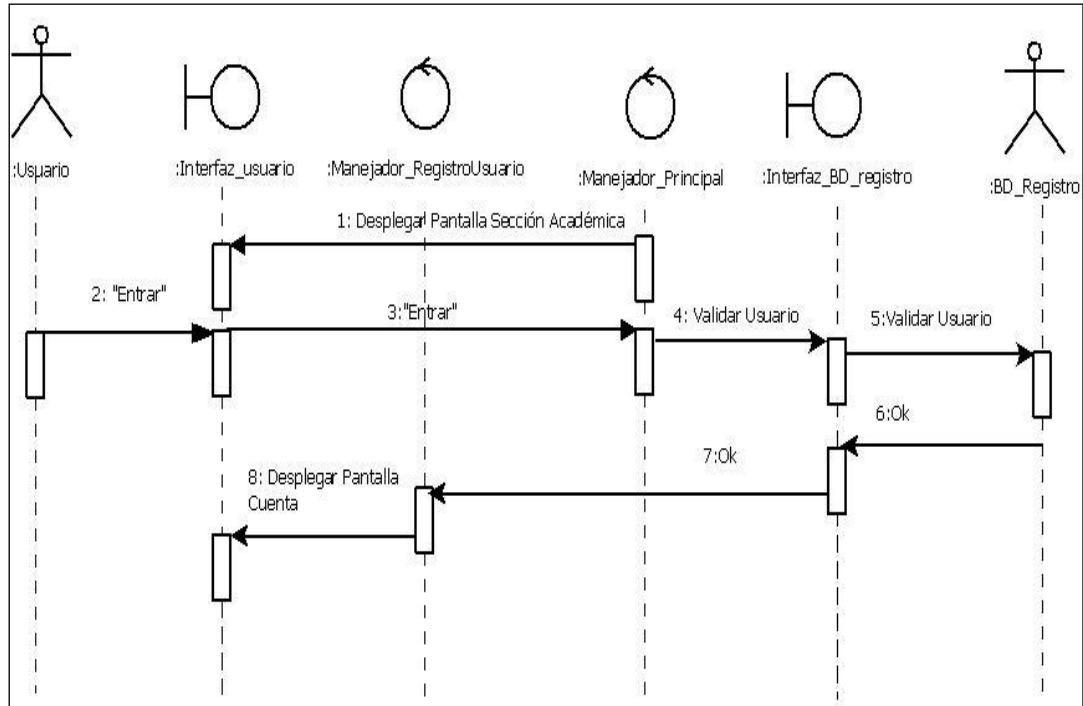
:Usuario

:Interfaz_usuario

:Manejador_RegistroUsuario

:Manejador_Principal

:Interfaz_BD_registro

:BD_Registro

1: Desplegar Pantalla Sección Académica

2: "Entrar"

3:"Entrar"

4: Validar Usuario

5:Validar Usuario

6:Ok

7:Ok

8: Desplegar Pantalla Cuenta